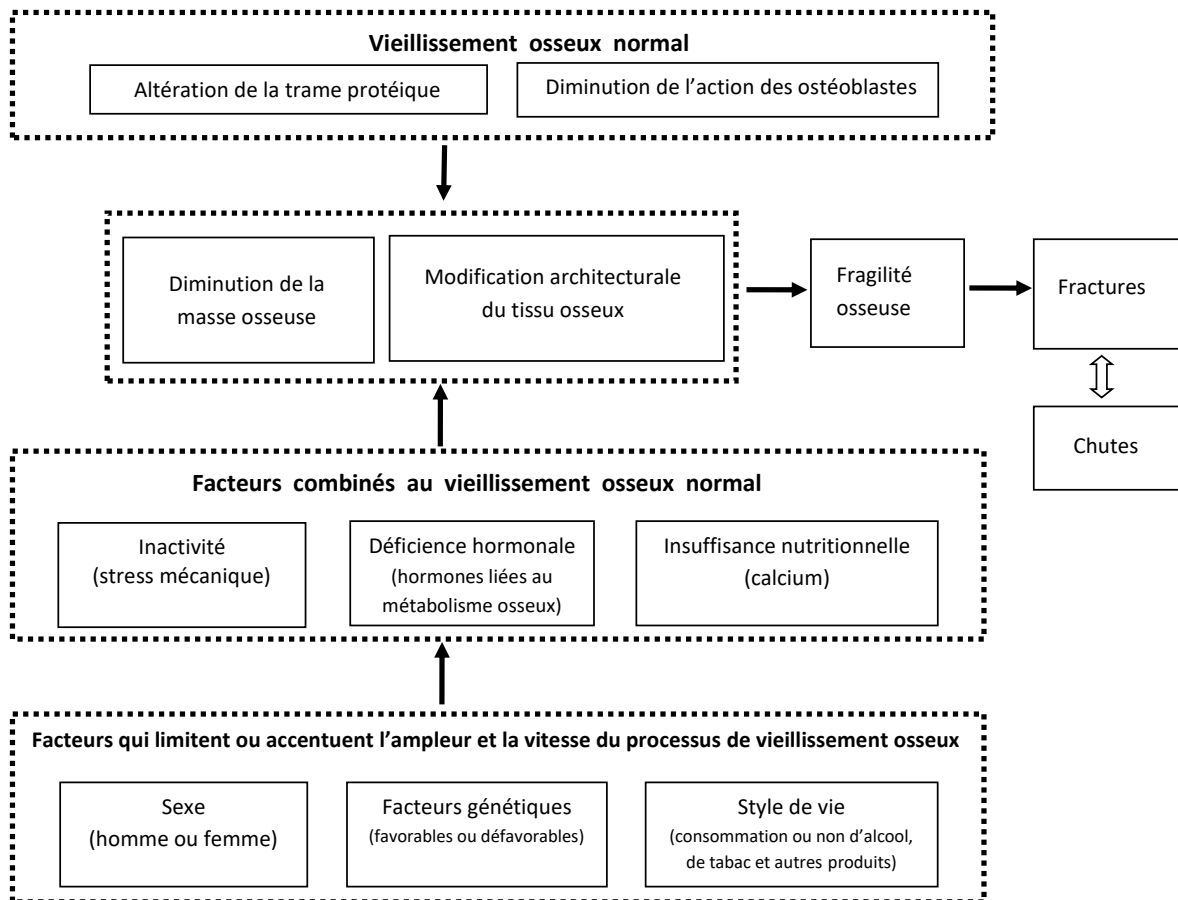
Vieillissement osseux normal

Altération de la trame protéique

Diminution de l'action des ostéoblastes

Diminution de la masse osseuse

Modification architecturale du tissu osseux

Fragilité osseuse

Fractures

Chutes

Facteurs combinés au vieillissement osseux normal

Inactivité (stress mécanique)

Déficience hormonale (hormones liées au métabolisme osseux)

Insuffisance nutritionnelle (calcium)

Facteurs qui limitent ou accentuent l'ampleur et la vitesse du processus de vieillissement osseux

Sexe (homme ou femme)

Facteurs génétiques (favorables ou défavorables)

Style de vie (consommation ou non d'alcool, de tabac et autres produits)